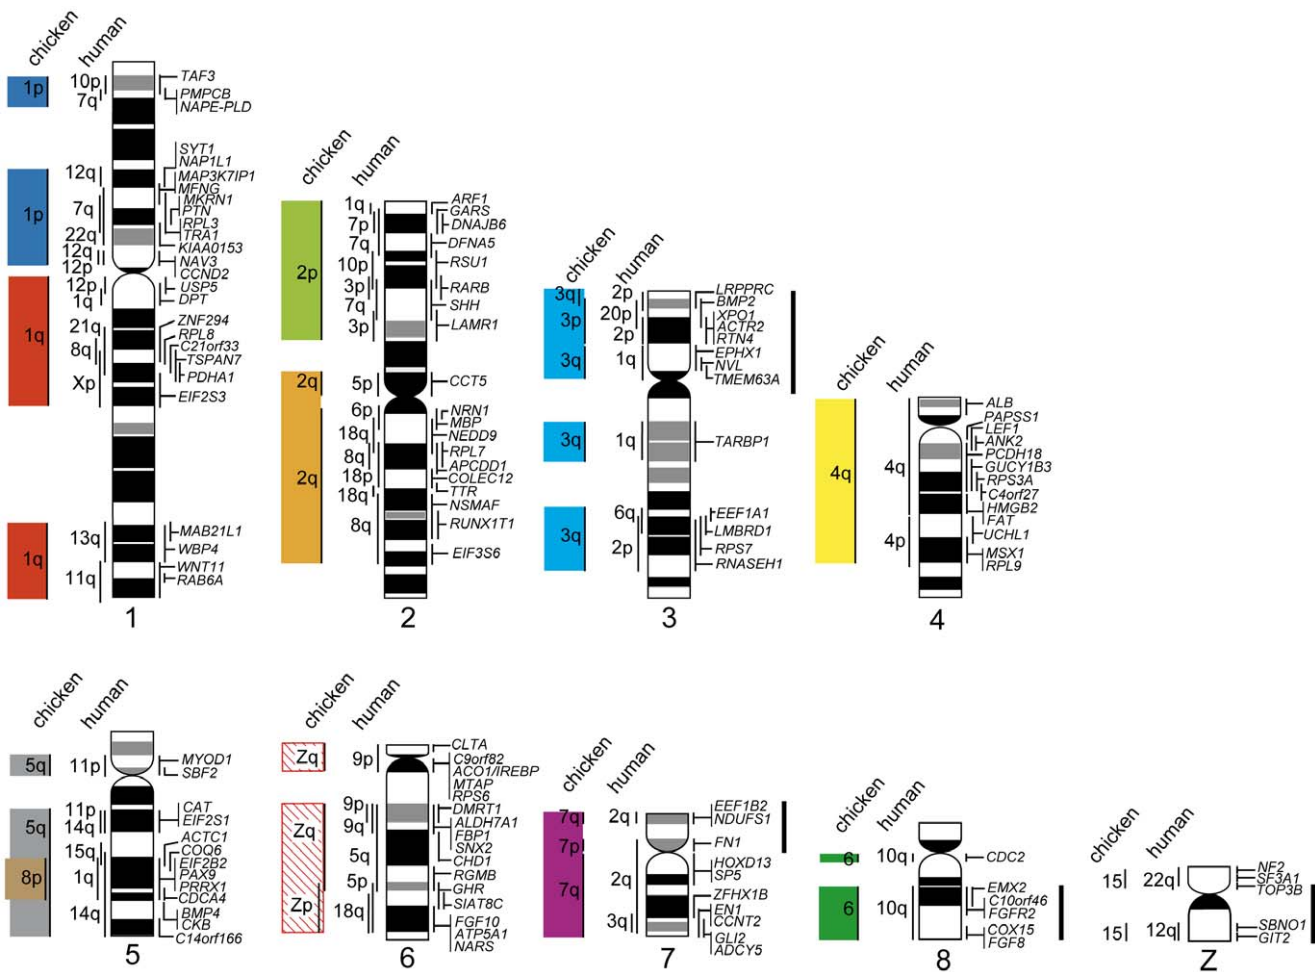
chicken human

1p 10p 7q TAF3 PMPCB NAPE-PLD

1p 12q 7q 22q 12q 12p SYT1 NAP1L1 MAP3K7IP1 MFNG MKRN1 PTN RPL3 TRA1 KIAA0153 NAV3 CCND2

1q 12p 1q 21q 8q Xp USP5 DPT ZNF294 RPL8 C21orf33 TSPAN7 PDHA1 EIF2S3

1q 13q 11q MAB21L1 WBP4 WNT11 RAB6A

1

chicken human

2p 1q 7p 7q 10p 3p 7q 3p ARF1 GARS DNAJB6 DFNA5 RSU1 RARB SHH LAMR1

2q 5p CCT5

2q 6p 18q 8q 18p 18q 8q NRN1 MBP NEDD9 RPL7 APCDD1 COLEC12 TTR NSMAF RUNX1T1 EIF3S6

2

chicken human

3q 3p 3q 2p 20p 2p 1q LRPPRC BMP2 XPO1 ACTR2 RTN4 EPHX1 NVL TMEM63A

3q 1q TARBP1

3q 6q 2p EEF1A1 LMBRD1 RPS7 RNASEH1

3

chicken human

4q 4q 4p ALB PAPSS1 LEF1 ANK2 PCDH18 GUCY1B3 RPS3A C4orf27 HMGB2 FAT UCHL1 MSX1 RPL9

4

chicken human

5q 11p MYOD1 SBF2

5q 8p 11p 14q 15q 1q 14q CAT EIF2S1 ACTC1 COQ6 EIF2B2 PAX9 PRRX1 CDCA4 BMP4 CKB C14orf166

5

chicken human

Zq 9p CLTA C9orf82 ACO1/IREBP MTAP RPS6

Zq Zp 9p 9q 5q 5p 18q DMRT1 ALDH7A1 FBP1 SNX2 CHD1 RGMB GHR SIAT8C FGF10 ATP5A1 NARS

6

chicken human

7q 7p 7q 2q 2q 3q EEF1B2 NDUFS1 FN1 HOXD13 SP5 ZFHX1B EN1 CCNT2 GLI2 ADCY5

7

chicken human

6 10q CDC2

6 10q EMX2 C10orf46 FGFR2 COX15 FGF8

8

chicken human

15 22q NF2 SF3A1 TOP3B

15 12q SBNO1 GIT2

Z